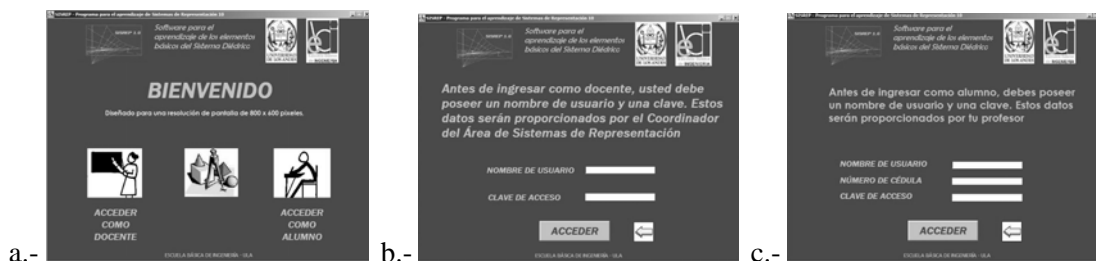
a.-

SSAEDP - Programa para el aprendizaje de Sistemas de Representación 10

SSAEDP 1.0

Software para el aprendizaje de los elementos básicos del Sistema Diédrico

UNIVERSIDAD DE LOS ANDES

INGENIERÍA

BIENVENIDO

Diseñado para una resolución de pantalla de 800 x 600 pixeles.

ACCEDER COMO DOCENTE

ACCEDER COMO ALUMNO

ESCUELA BÁSICA DE INGENIERÍA - ULA

b.-

SSAEDP - Programa para el aprendizaje de Sistemas de Representación 10

SSAEDP 1.0

Software para el aprendizaje de los elementos básicos del Sistema Diédrico

Antes de ingresar como docente, usted debe poseer un nombre de usuario y una clave. Estos datos serán proporcionados por el Coordinador del Área de Sistemas de Representación

NOMBRE DE USUARIO

CLAVE DE ACCESO

ACCEDER

ESCUELA BÁSICA DE INGENIERÍA - ULA

c.-

SSAEDP - Programa para el aprendizaje de Sistemas de Representación 10

SSAEDP 1.0

Software para el aprendizaje de los elementos básicos del Sistema Diédrico

Antes de ingresar como alumno, debes poseer un nombre de usuario y una clave. Estos datos serán proporcionados por tu profesor

NOMBRE DE USUARIO

NÚMERO DE CÉDULA

CLAVE DE ACCESO

ACCEDER

ESCUELA BÁSICA DE INGENIERÍA - ULA